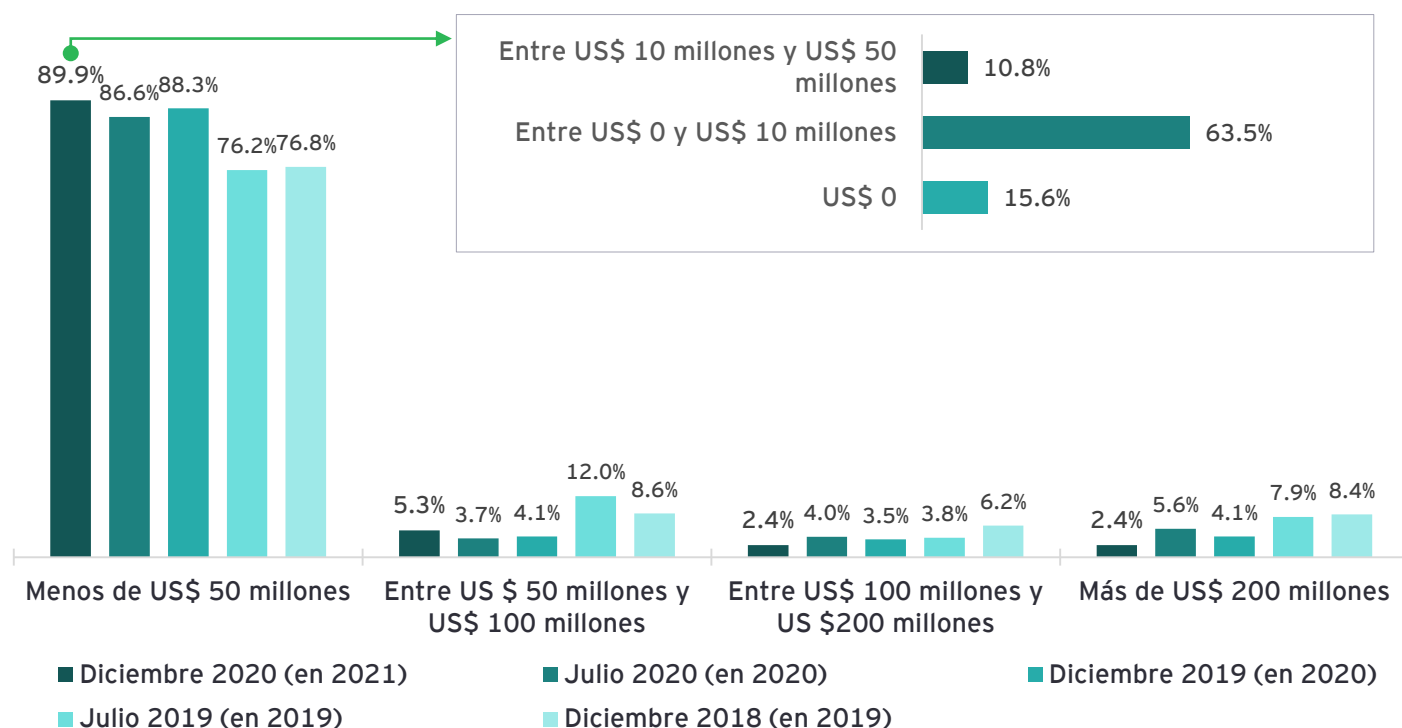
89.9% 86.6% 88.3% 76.2% 76.8%

| | |
|---|---|
| Entre US$ 10 millones y US$ 50 millones | 10.8% |
| Entre US$ 0 y US$ 10 millones | 63.5% |
| US$ 0 | 15.6% |

5.3% 3.7% 4.1% 12.0% 8.6%

2.4% 4.0% 3.5% 3.8% 6.2%

2.4% 5.6% 4.1% 7.9% 8.4%

Menos de US$ 50 millones

Entre US $ 50 millones y US$ 100 millones

Entre US$ 100 millones y US $200 millones

Más de US$ 200 millones

Diciembre 2020 (en 2021)
Julio 2020 (en 2020)
Diciembre 2019 (en 2020)
Julio 2019 (en 2019)
Diciembre 2018 (en 2019)